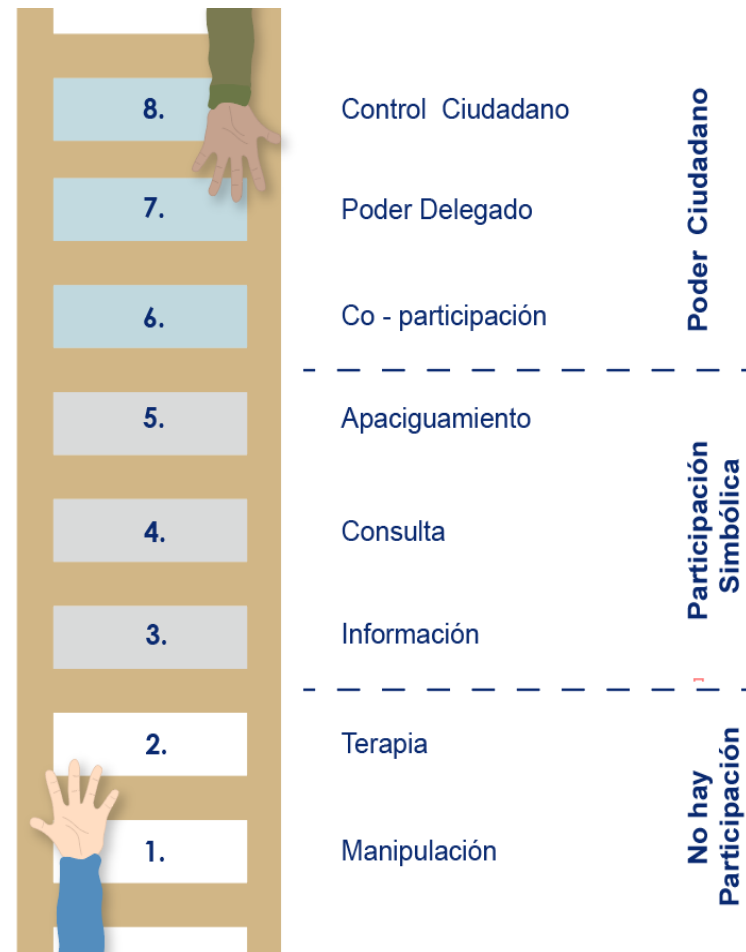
8. Control Ciudadano

7. Poder Delegado

6. Co - participación

Poder Ciudadano

5. Apaciguamiento

4. Consulta

3. Información

Participación Simbólica

2. Terapia

1. Manipulación

No hay Participación